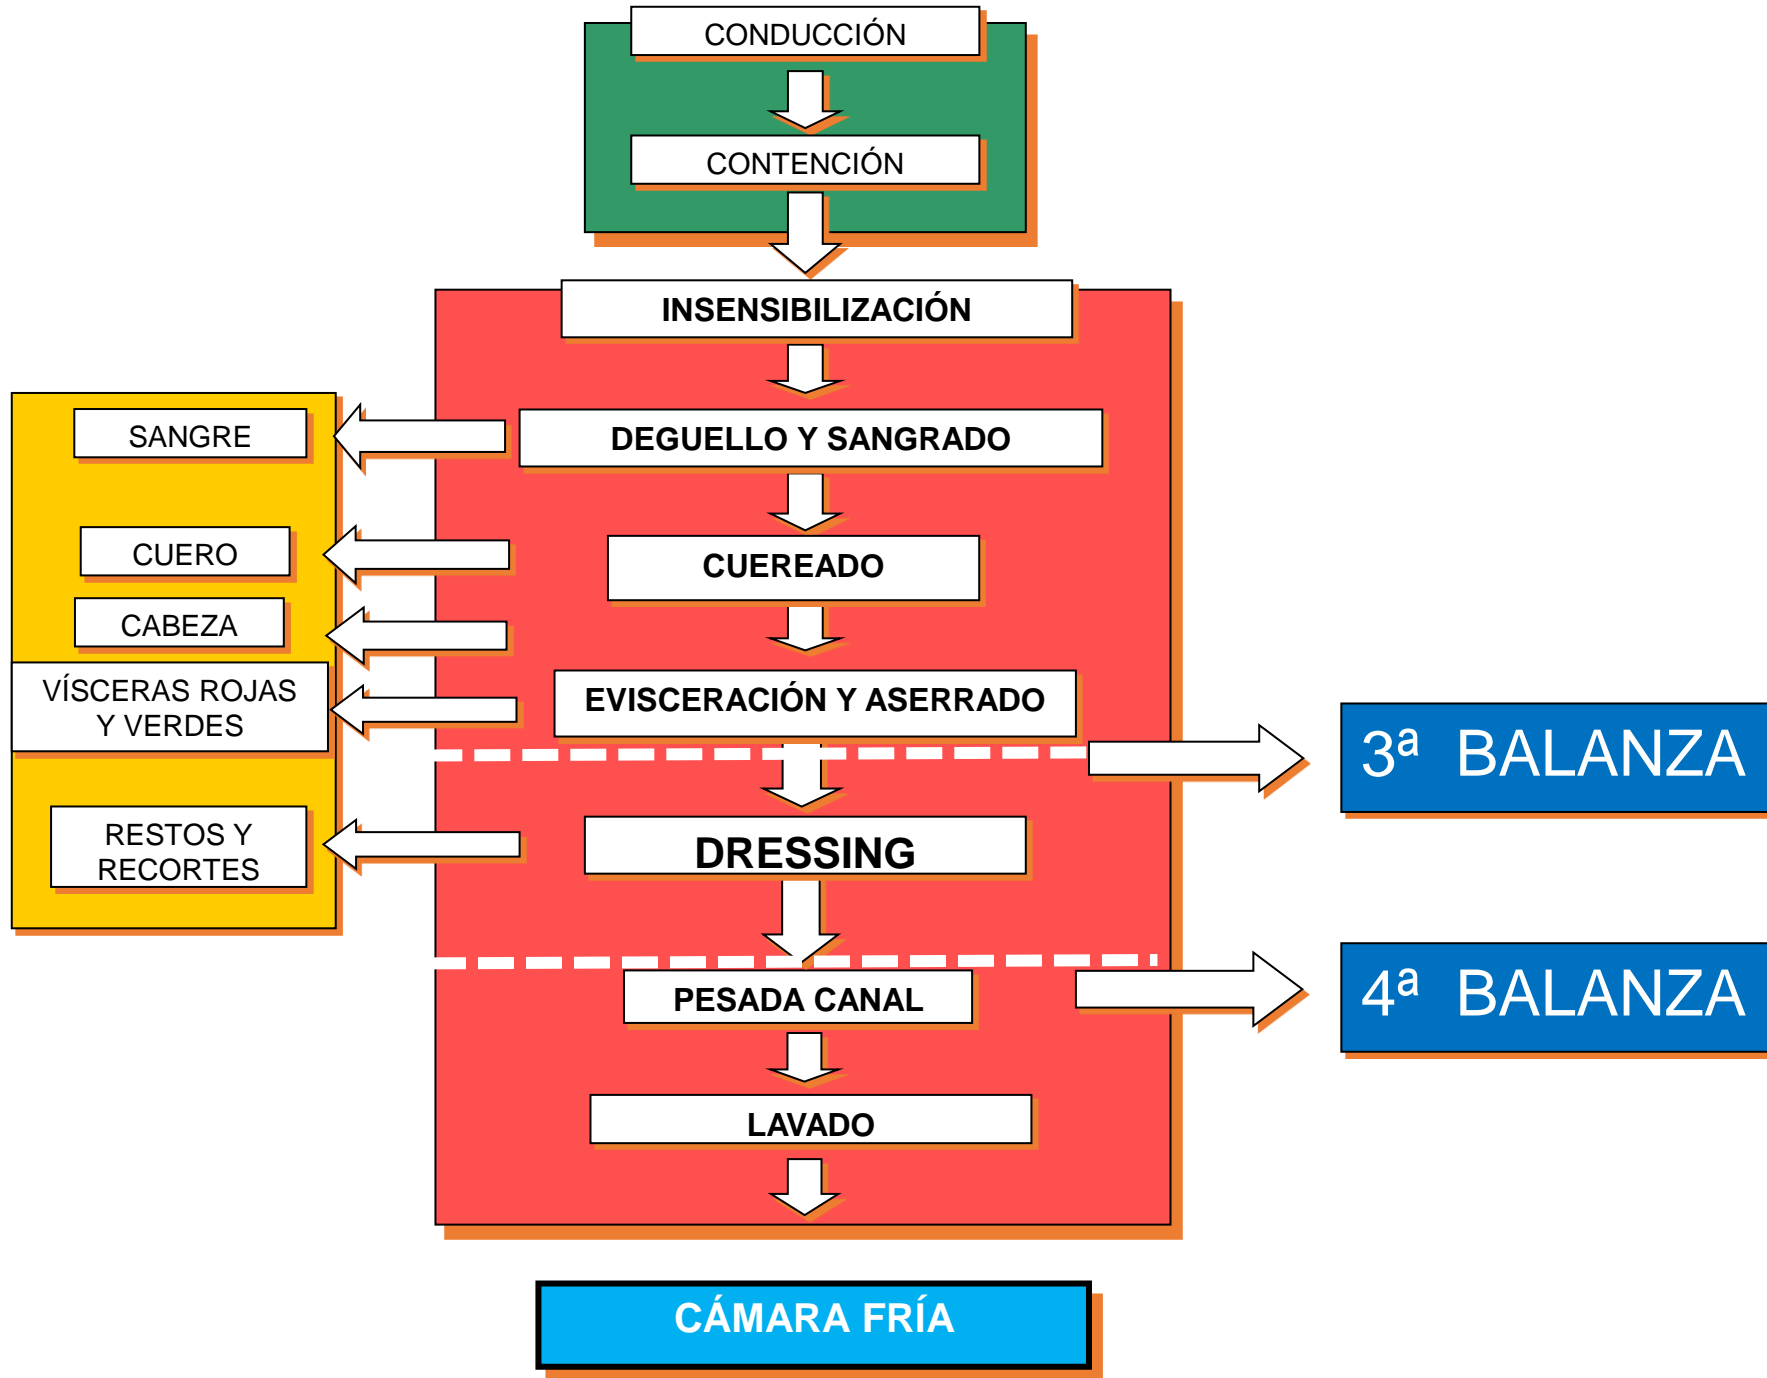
CONDUCCIÓN

CONTENCIÓN

INSENSIBILIZACIÓN

DEGUELLO Y SANGRADO

CUEREADO

EVISCERACIÓN Y ASERRADO

DRESSING

PESADA CANAL

LAVADO

SANGRE

CUERO

CABEZA

VÍSCERAS ROJAS Y VERDES

RESTOS Y RECORTES

3ª BALANZA

4ª BALANZA

CÁMARA FRÍA